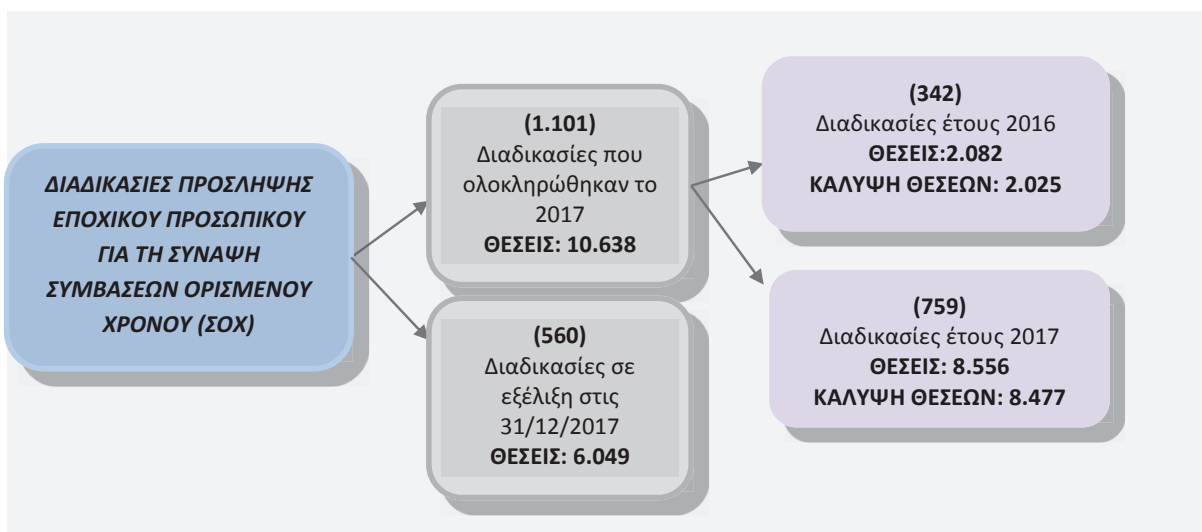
ΔΙΑΔΙΚΑΣΙΕΣ ΠΡΟΣΛΗΨΗΣ ΕΠΟΧΙΚΟΥ ΠΡΟΣΩΠΙΚΟΥ ΓΙΑ ΤΗ ΣΥΝΑΨΗ ΣΥΜΒΑΣΕΩΝ ΟΡΙΣΜΕΝΟΥ ΧΡΟΝΟΥ (ΣΟΧ)

(1.101)
Διαδικασίες που ολοκληρώθηκαν το 2017
ΘΕΣΕΙΣ: 10.638

(560)
Διαδικασίες σε εξέλιξη στις 31/12/2017
ΘΕΣΕΙΣ: 6.049

(342)
Διαδικασίες έτους 2016
ΘΕΣΕΙΣ:2.082
ΚΑΛΥΨΗ ΘΕΣΕΩΝ: 2.025

(759)
Διαδικασίες έτους 2017
ΘΕΣΕΙΣ: 8.556
ΚΑΛΥΨΗ ΘΕΣΕΩΝ: 8.477